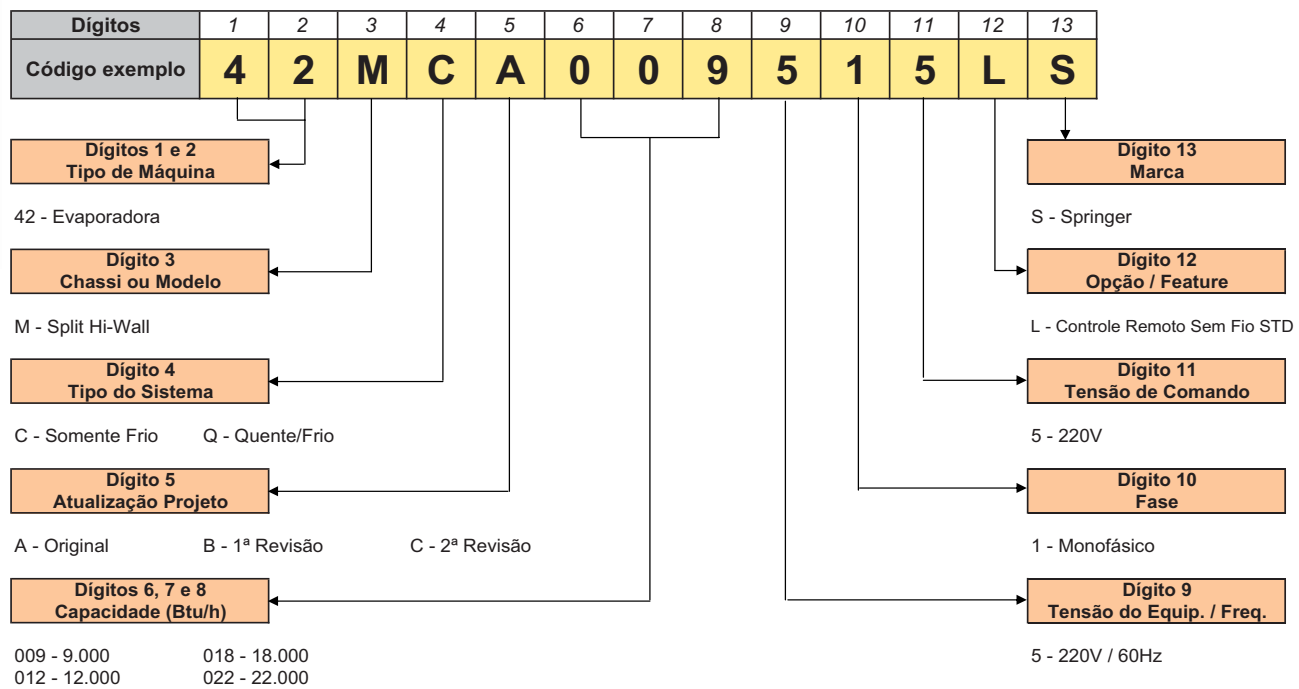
| Dígitos | 1 | 2 | 3 | 4 | 5 | 6 | 7 | 8 | 9 | 10 | 11 | 12 | 13 |
|---|---|---|---|---|---|---|---|---|---|---|---|---|---|
| Código exemplo | 4 | 2 | M | C | A | 0 | 0 | 9 | 5 | 1 | 5 | L | S |

Dígitos 1 e 2
Tipo de Máquina

42 - Evaporadora

Dígito 3
Chassi ou Modelo

M - Split Hi-Wall

Dígito 4
Tipo do Sistema

C - Somente Frio Q - Quente/Frio

Dígito 5
Atualização Projeto

A - Original B - 1ª Revisão C - 2ª Revisão

Dígitos 6, 7 e 8
Capacidade (Btu/h)

009 - 9.000 018 - 18.000
012 - 12.000 022 - 22.000

Dígito 13
Marca

S - Springer

Dígito 12
Opção / Feature

L - Controle Remoto Sem Fio STD

Dígito 11
Tensão de Comando

5 - 220V

Dígito 10
Fase

1 - Monofásico

Dígito 9
Tensão do Equip. / Freq.

5 - 220V / 60Hz